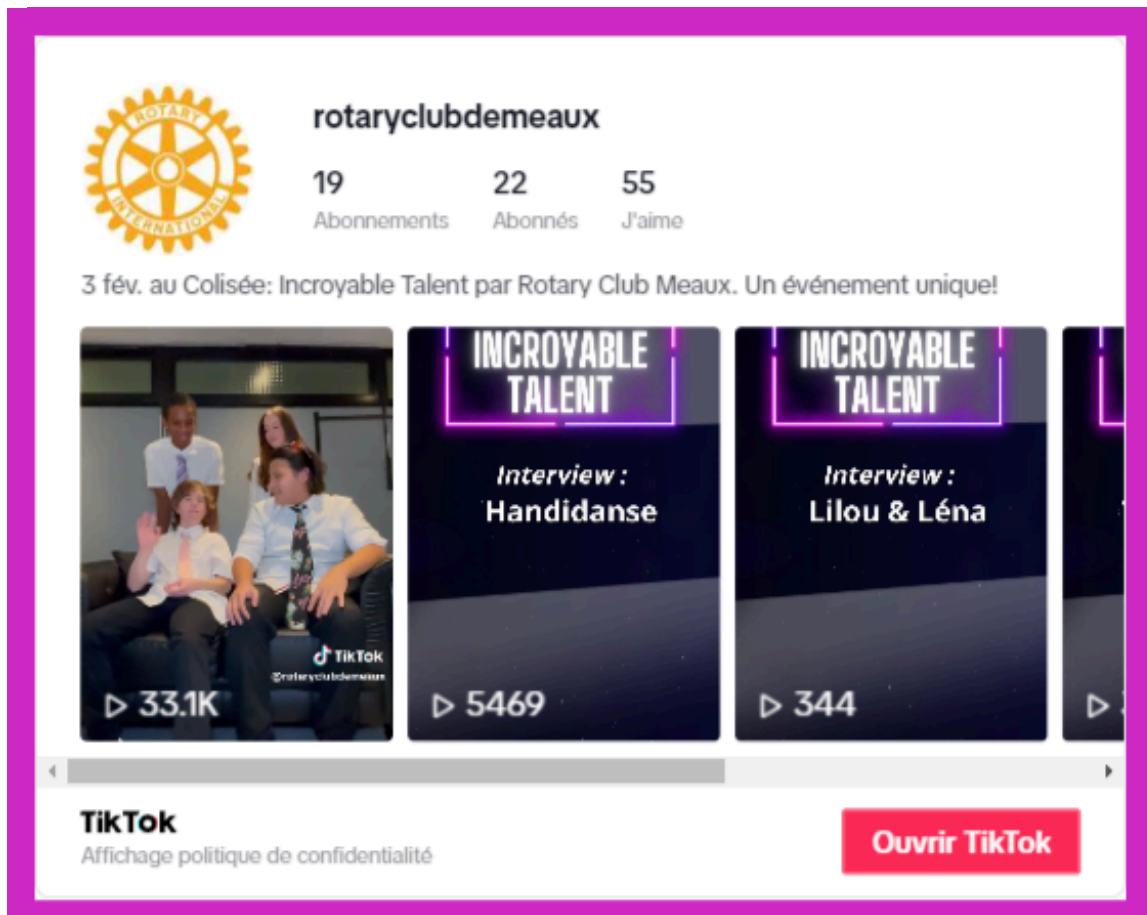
ROTARY INTERNATIONAL

rotaryclubdemeaux

19
Abonnements

22
Abonnés

55
J'aime

3 fév. au Colisée: Incroyable Talent par Rotary Club Meaux. Un événement unique!

TikTok
@rotaryclubdemeaux
▷ 33.1K

INCROYABLE TALENT
Interview :
Handidanse
▷ 5469

INCROYABLE TALENT
Interview :
Lilou & Léna
▷ 344

▷

TikTok
Affichage politique de confidentialité

Ouvrir TikTok